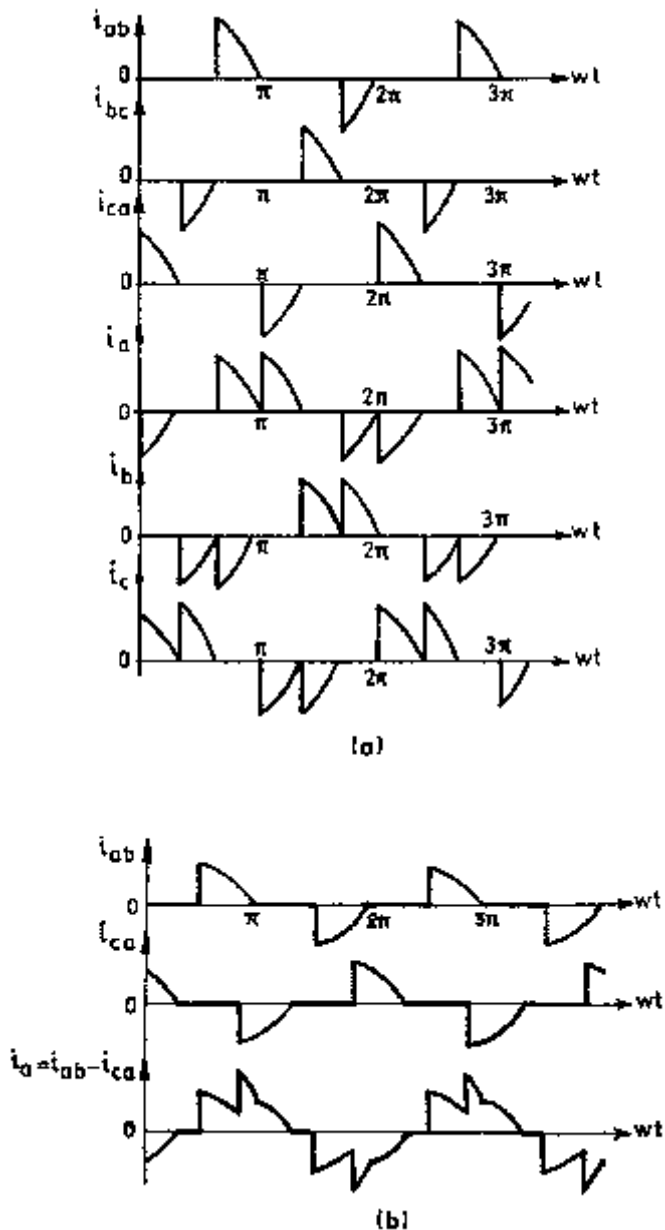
$i_{ab}$
0
$\pi$
$2\pi$
$3\pi$
wt
$i_{bc}$
0
$\pi$
$2\pi$
$3\pi$
wt
$i_{ca}$
0
$\pi$
$2\pi$
$3\pi$
wt
$i_a$
0
$\pi$
$2\pi$
$3\pi$
wt
$i_b$
0
$\pi$
$2\pi$
$3\pi$
wt
$i_c$
0
$\pi$
$2\pi$
$3\pi$
wt
(a)

$i_{ab}$
0
$\pi$
$2\pi$
$3\pi$
wt
$i_{ca}$
0
wt
$i_a = i_{ab} - i_{ca}$
0
wt
(b)